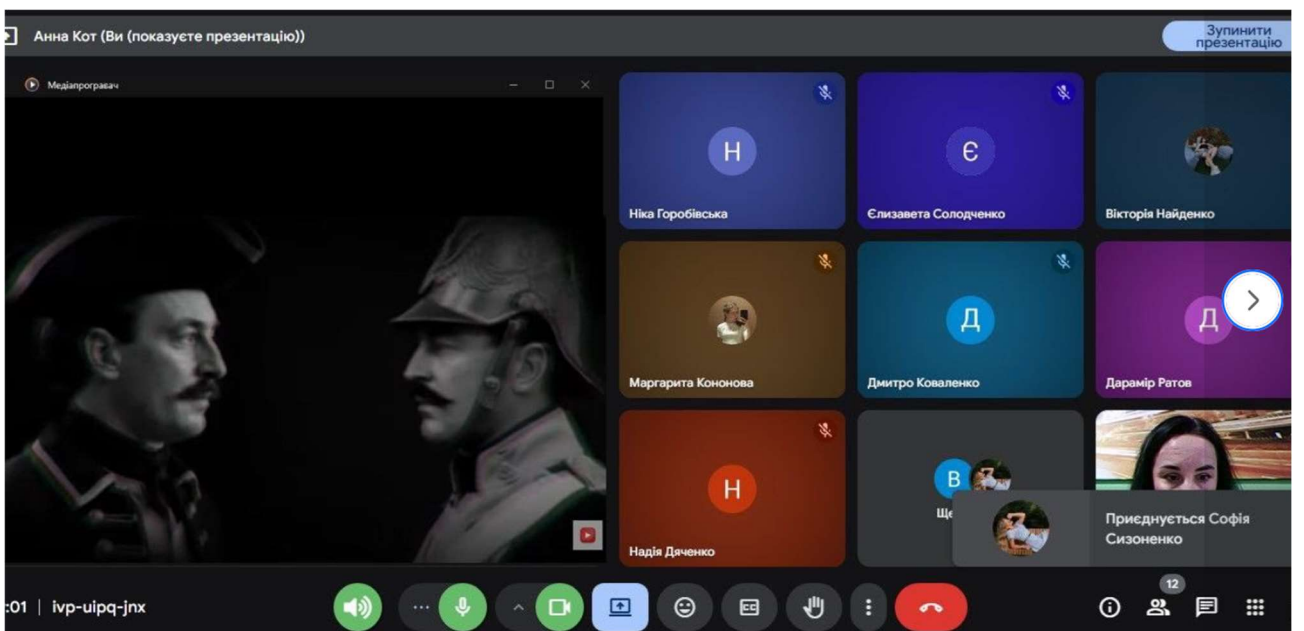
Анна Кот (Ви (показуєте презентацію))

Зупинити презентацію

Медіапрогравач

Н
Ніка Горобівська

Є
Єлизавета Солодченко

Вікторія Найденко

Маргарита Кононова

Д
Дмитро Коваленко

Д
Дарамір Ратов

Н
Надія Дяченко

В
Ще

Приєднується Софія Сизоненко

:01 | ivp-uipq-jnx

12